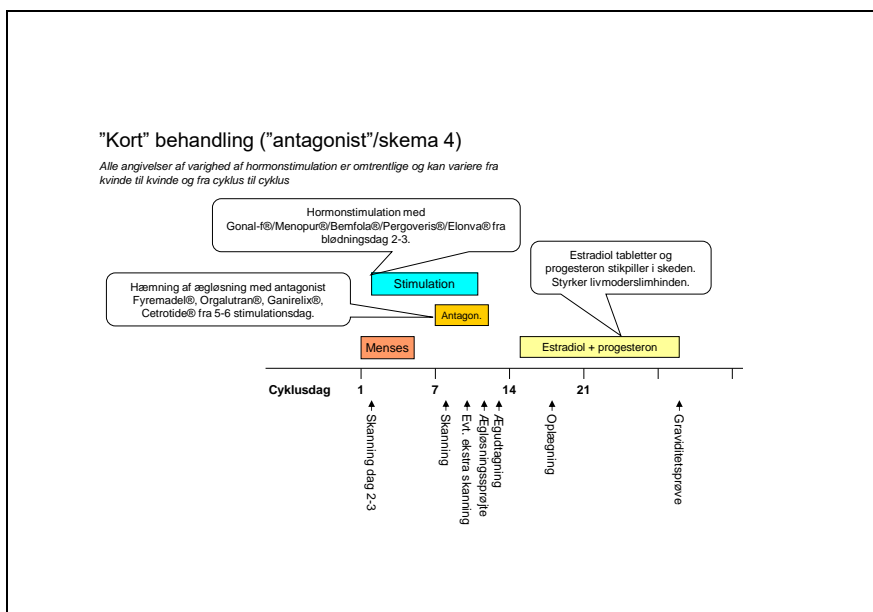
”Kort” behandling (”antagonist”/skema 4)

Alle angivelser af varighed af hormonstimulation er omtrentlige og kan variere fra kvinde til kvinde og fra cyklus til cyklus

Hormonstimulation med Gonal-f®/Menopur®/Bemfola®/Pergoveris®/Elonva® fra blødningsdag 2-3.

Estradiol tabletter og progesteron stikpiller i skeden. Styrker livmoderslimhinden.

Stimulation

Hæmning af ægløsning med antagonist Fyremadel®, Orgalutran®, Ganirelix®, Cetrotide® fra 5-6 stimulationsdag.

Antagon.

Menses

Estradiol + progesteron

Cyklusdag 1 7 14 21

Skanning dag 2-3

Skanning

Evt. ekstra skanning

Ægløsningssprøjte

Ægudtagning

Oplægning

Graviditetsprøve